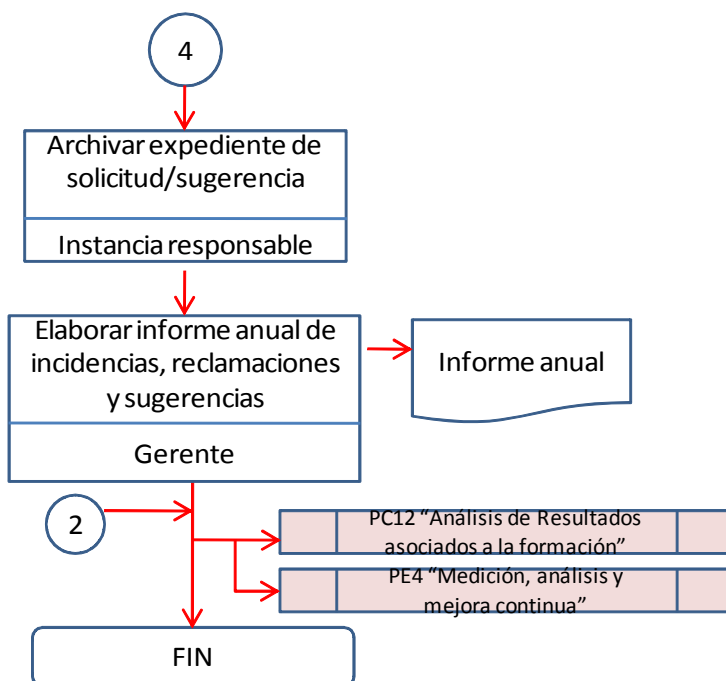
4

Archivar expediente de solicitud/sugerencia

Instancia responsable

Elaborar informe anual de incidencias, reclamaciones y sugerencias

Gerente

Informe anual

2

PC12 “Análisis de Resultados asociados a la formación”

PE4 “Medición, análisis y mejora continua”

FIN